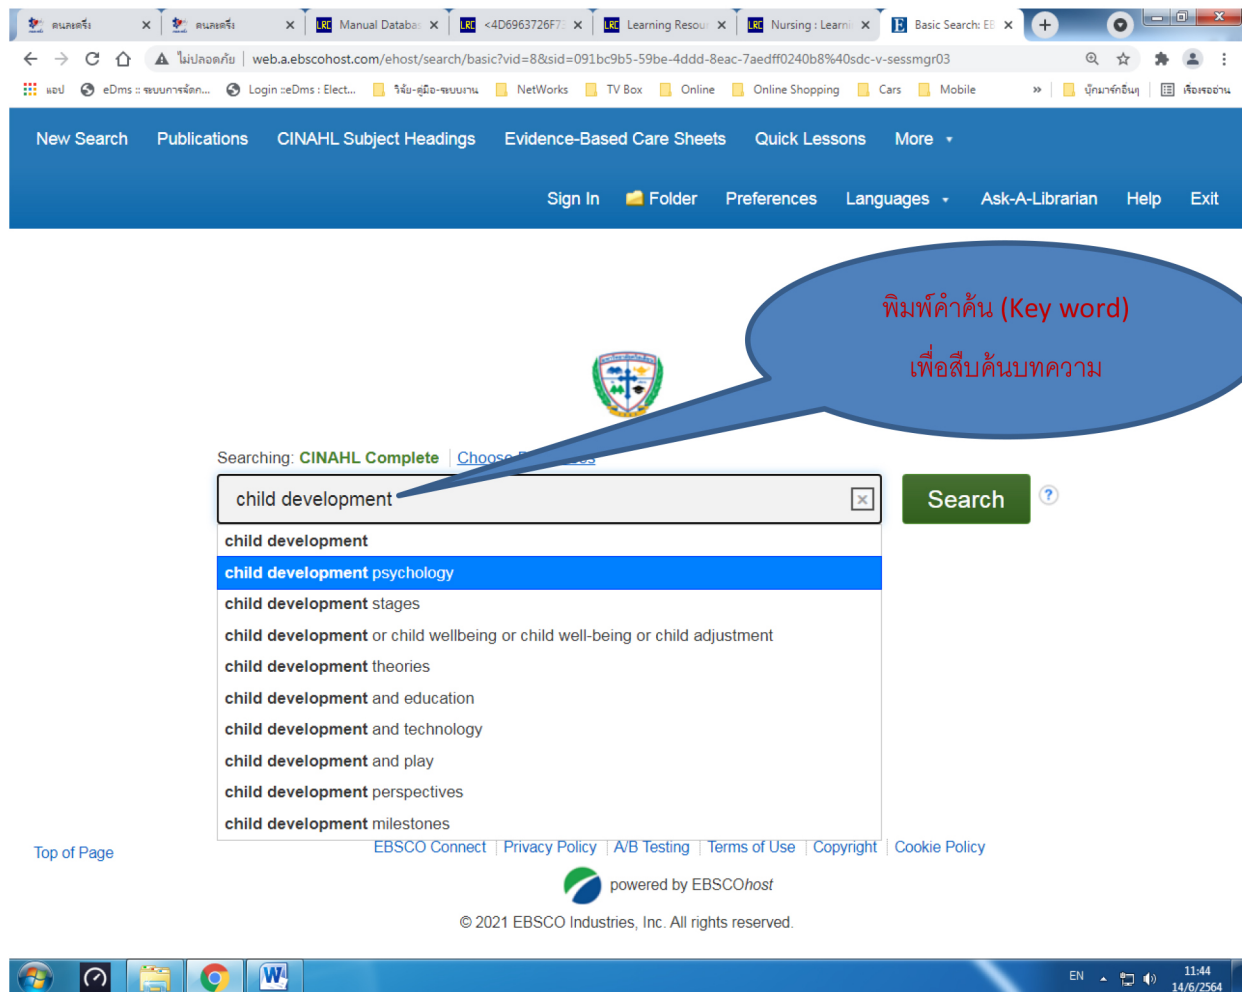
ตนเลตรี่ | ตนเลตรี่ | Manual Databa | <4D6963726F7 | Learning Resou | Nursing : Learni | Basic Search: EE

ไม่ปลอดภัย | web.a.ebscohost.com/ehost/search/basic?vid=8&sid=091bc9b5-59be-4ddd-8eac-7aedff0240b8%40sdc-v-sessmgr03

แอป | eDms :: ระบบการจัดก... | Login ::eDms : Elect... | วิจัย-คู่มือ-ระบบงาน | NetWorks | TV Box | Online | Online Shopping | Cars | Mobile | » | บุ๊กมาร์กอื่นๆ | เรื่องรออ่าน

New Search Publications CINAHL Subject Headings Evidence-Based Care Sheets Quick Lessons More

Sign In Folder Preferences Languages Ask-A-Librarian Help Exit

พิมพ์คำค้น (Key word)
เพื่อสืบค้นบทความ

Searching: CINAHL Complete | Choose D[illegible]ses

child development

Search

child development
child development psychology
child development stages
child development or child wellbeing or child well-being or child adjustment
child development theories
child development and education
child development and technology
child development and play
child development perspectives
child development milestones

Top of Page

EBSCO Connect | Privacy Policy | A/B Testing | Terms of Use | Copyright | Cookie Policy

powered by EBSCOhost

© 2021 EBSCO Industries, Inc. All rights reserved.

EN 11:44 14/6/2564